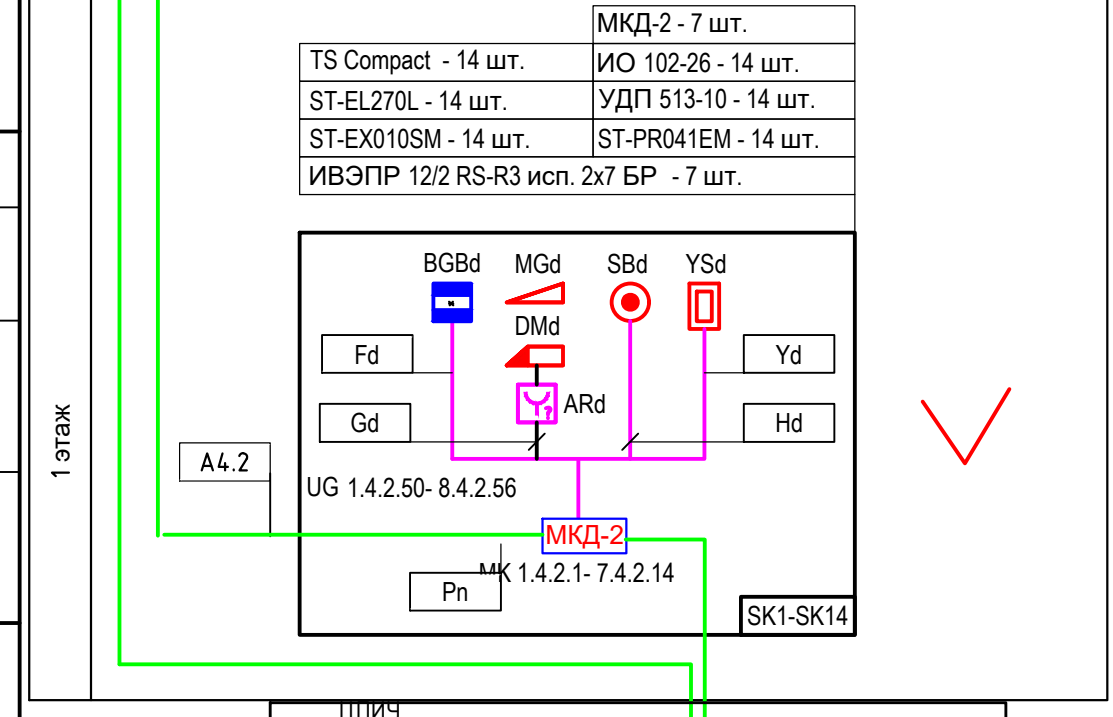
| | МКД-2 - 7 шт. |
|---|---|
| TS Compact - 14 шт. | ИО 102-26 - 14 шт. |
| ST-EL270L - 14 шт. | УДП 513-10 - 14 шт. |
| ST-EX010SM - 14 шт. | ST-PR041EM - 14 шт. |
| ИВЭПР 12/2 RS-R3 исп. 2х7 БР - 7 шт. | |

BGBd MGd SBd YSd

DMd

Fd

Yd

ARd

Gd

Hd

1 этаж

A4.2

UG 1.4.2.50- 8.4.2.56

МКД-2

МК 1.4.2.1- 7.4.2.14

Pn

SK1-SK14

ППИЧ